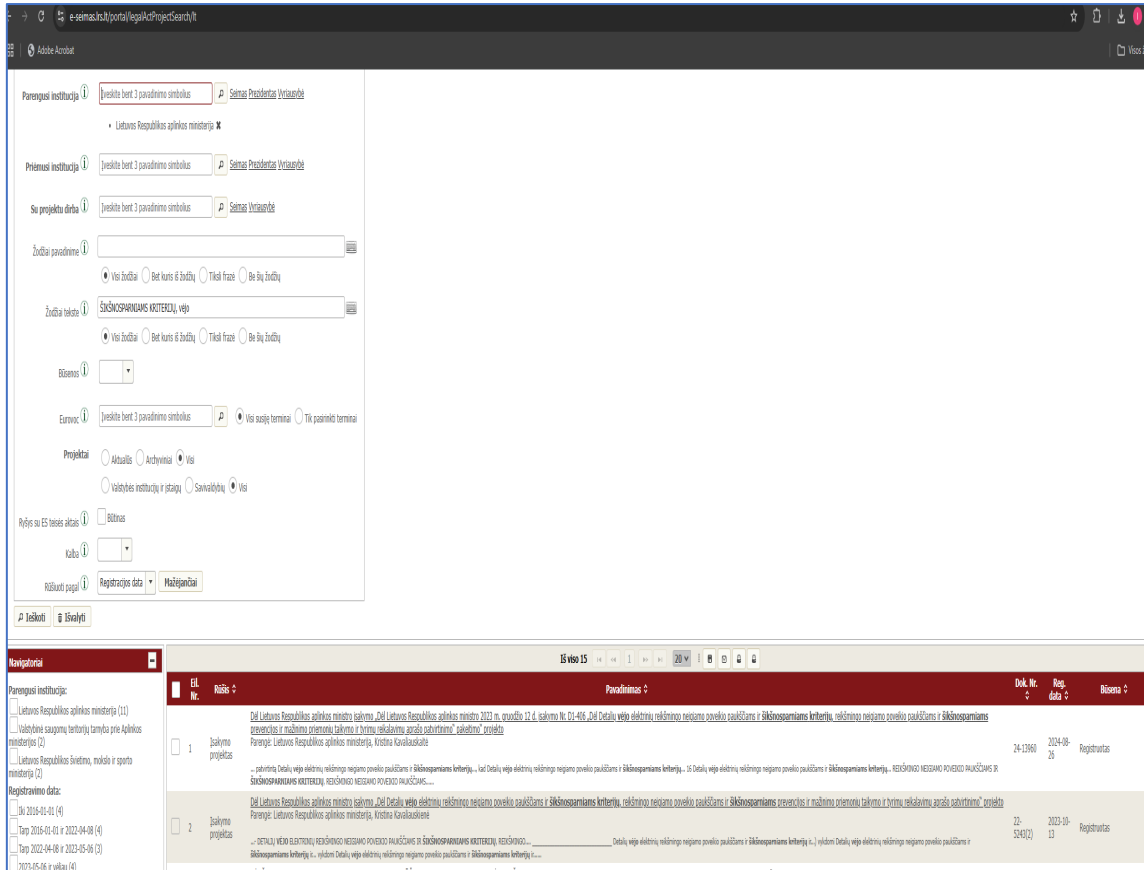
e-seimas.lrs.lt/portal/legalActProjectSearch/lt

Adobe Acrobat

Visos

Parengusi institucija ⓘ Įveskite bent 3 pavadinimo simbolius Seimas Prezidentas Vyriausybė

• Lietuvos Respublikos aplinkos ministerija ✖

Priėmusi institucija ⓘ Įveskite bent 3 pavadinimo simbolius Seimas Prezidentas Vyriausybė

Su projektu dirba ⓘ Įveskite bent 3 pavadinimo simbolius Seimas Vyriausybė

Žodžiai pavadinime ⓘ

Visi žodžiai Bet kuris iš žodžių Tiksli frazė Be šių žodžių

Žodžiai tekste ⓘ ŠIKŠNOSPARNIAMS KRITERIJŲ, vėjo

Visi žodžiai Bet kuris iš žodžių Tiksli frazė Be šių žodžių

Būsenos ⓘ

Eurovoc ⓘ Įveskite bent 3 pavadinimo simbolius Visi susiję terminai Tik pasirinkti terminai

Projektai Aktualūs Archyviniai Visi

Valstybės institucijų ir įstaigų Savivaldybių Visi

Ryšys su ES teisės aktais ⓘ Būtinas

Kalba ⓘ

Rūšiuoti pagal ⓘ Registracijos data Mažėjančiai

Ieškoti Išvalyti

Navigatoriai

Parengusi institucija:
Lietuvos Respublikos aplinkos ministerija (11)
Valstybinė saugomų teritorijų tarnyba prie Aplinkos ministerijos (2)
Lietuvos Respublikos švietimo, mokslo ir sporto ministerija (2)
Registravimo data:
Iki 2016-01-01 (4)
Tarp 2016-01-01 ir 2022-04-08 (4)
Tarp 2022-04-08 ir 2023-05-06 (3)
2023-05-06 ir vėliau (4)

Iš viso 15 1 20

| Eil. Nr. | Rūšis | Pavadinimas | Dok. Nr. | Reg. data | Būsena |
|---|---|---|---|---|---|
| 1 | Įsakymo projektas | Dėl Lietuvos Respublikos aplinkos ministro įsakymo „Dėl Lietuvos Respublikos aplinkos ministro 2023 m. gruodžio 12 d. įsakymo Nr. D1-406 „Dėl Detalių vėjo elektrinių reikšmingo neigiamo poveikio paukščiams ir šikšnosparniams kriterijų, reikšmingo neigiamo poveikio paukščiams ir šikšnosparniams prevencijos ir mažinimo priemonių taikymo ir tyrimų reikalavimų aprašo patvirtinimo" pakeitimo" projekto Parengė: Lietuvos Respublikos aplinkos ministerija, Kristina Kavaliauskaitė ... patvirtinta Detalių vėjo elektrinių reikšmingo neigiamo poveikio paukščiams ir šikšnosparniams kriterijų..., kad Detalių vėjo elektrinių reikšmingo neigiamo poveikio paukščiams ir šikšnosparniams kriterijų... 16 Detalių vėjo elektrinių reikšmingo neigiamo poveikio paukščiams ir šikšnosparniams kriterijų... REIKŠMINGO NEIGIAMO POVEIKIO PAUKŠČIAMS IR ŠIKŠNOSPARNIAMS KRITERIJŲ, REIKŠMINGO NEIGIAMO POVEIKIO PAUKŠČIAMS.... | 24-12960 | 2024-08-26 | Registruotas |
| 2 | Įsakymo projektas | Dėl Lietuvos Respublikos aplinkos ministro įsakymo „Dėl Detalių vėjo elektrinių reikšmingo neigiamo poveikio paukščiams ir šikšnosparniams kriterijų, reikšmingo neigiamo poveikio paukščiams ir šikšnosparniams prevencijos ir mažinimo priemonių taikymo ir tyrimų reikalavimų aprašo patvirtinimo" projekto Parengė: Lietuvos Respublikos aplinkos ministerija, Kristina Kavaliauskienė ...DETALIŲ VĖJO ELEKTRINIŲ REIKŠMINGO NEIGIAMO POVEIKIO PAUKŠČIAMS IR ŠIKŠNOSPARNIAMS KRITERIJŲ, REIKŠMINGO... Detalių vėjo elektrinių reikšmingo neigiamo poveikio paukščiams ir šikšnosparniams kriterijų ir...) vykdomi Detalių vėjo elektrinių reikšmingo neigiamo poveikio paukščiams ir šikšnosparniams kriterijų ir... vykdomi Detalių vėjo elektrinių reikšmingo neigiamo poveikio paukščiams ir šikšnosparniams kriterijų ir.... | 22-5243(2) | 2023-10-13 | Registruotas |